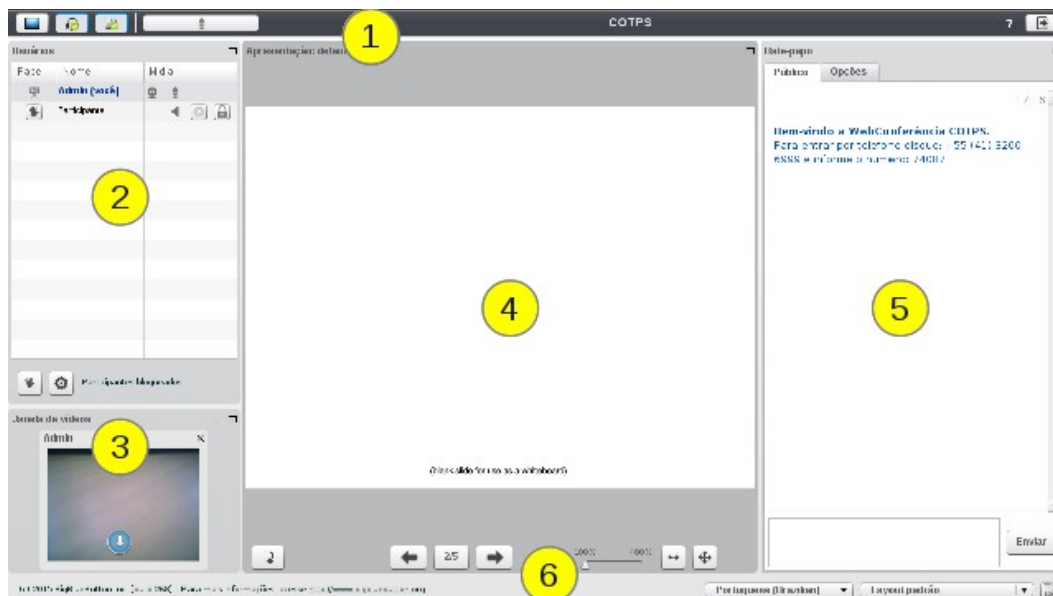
COTPS

1

Usuários

Foto | Nome | Mídia
Admin (você)
Participante

2

Participantes bloqueados

Janela de vídeos

Admin

3

Apresentação: default

4

(This slide left blank for use as a whiteboard)

2/5

100%

400%

6

Bate-papo

Público | Opções

Bem-vindo à WebConferência COTPS.
Para entrar por telefone disque: +55 (41) 3200 8888 e informe o número: 74007

5

Enviar

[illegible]

Português (Brazilian)

Layout padrão